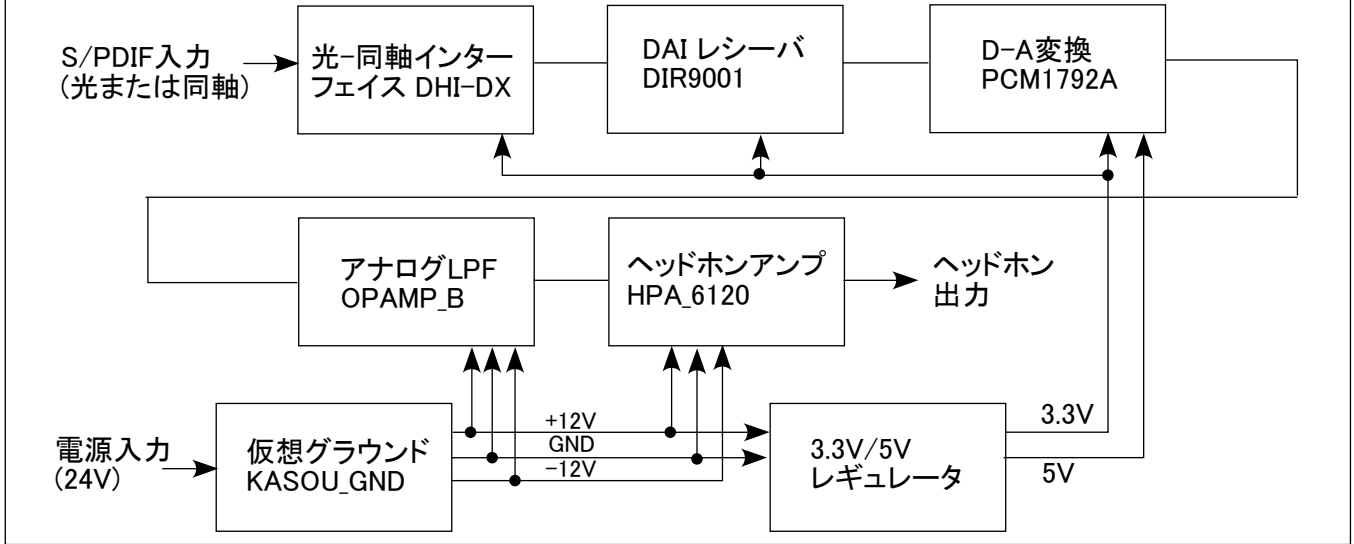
S/PDIF入力
(光または同軸)

光-同軸インターフェイス DHI-DX

DAI レシーバ
DIR9001

D-A変換
PCM1792A

アナログLPF
OPAMP_B

ヘッドホンアンプ
HPA_6120

ヘッドホン
出力

電源入力
(24V)

仮想グラウンド
KASOU_GND

+12V
GND
−12V

3.3V/5V
レギュレータ

3.3V
5V